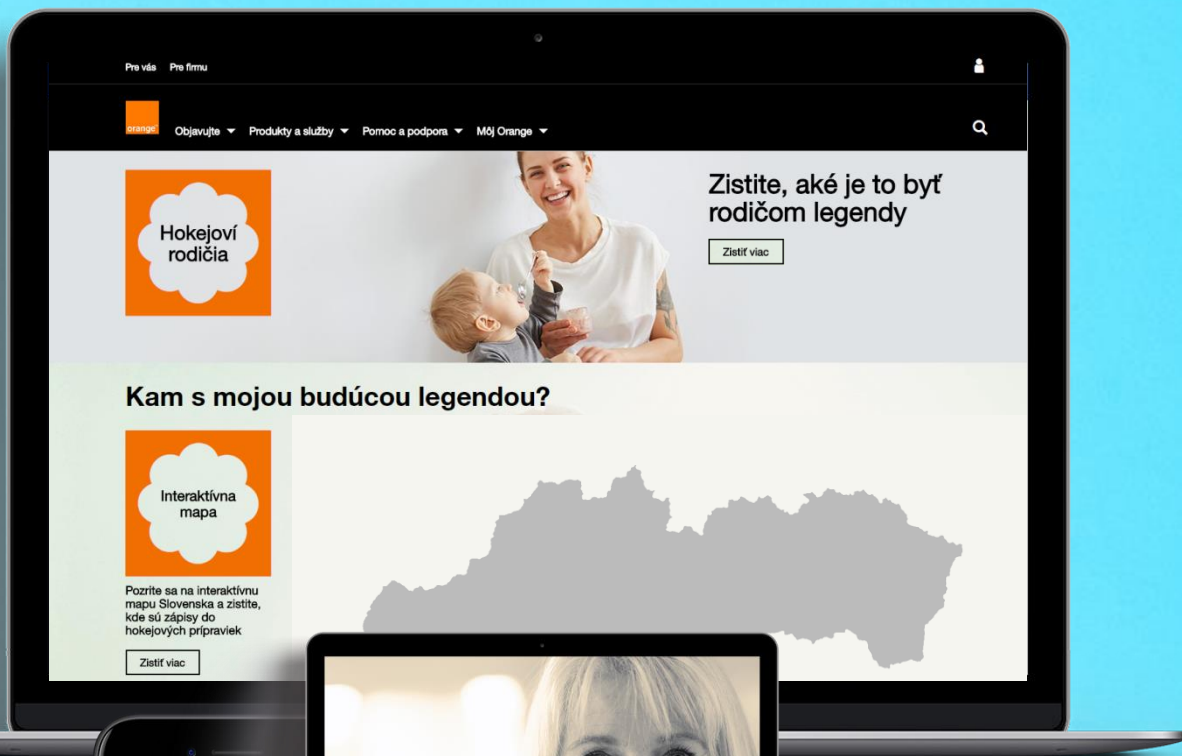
Pre vás Pre firmu

orange

Objavujte Produkty a služby Pomoc a podpora Môj Orange

Hokejoví rodičia

Zistite, aké je to byť rodičom legendy

Zistiť viac

Kam s mojou budúcou legendou?

Interaktívna mapa

Pozrite sa na interaktívnu mapu Slovenska a zistite, kde sú zápisy do hokejových prípraviek

Zistiť viac